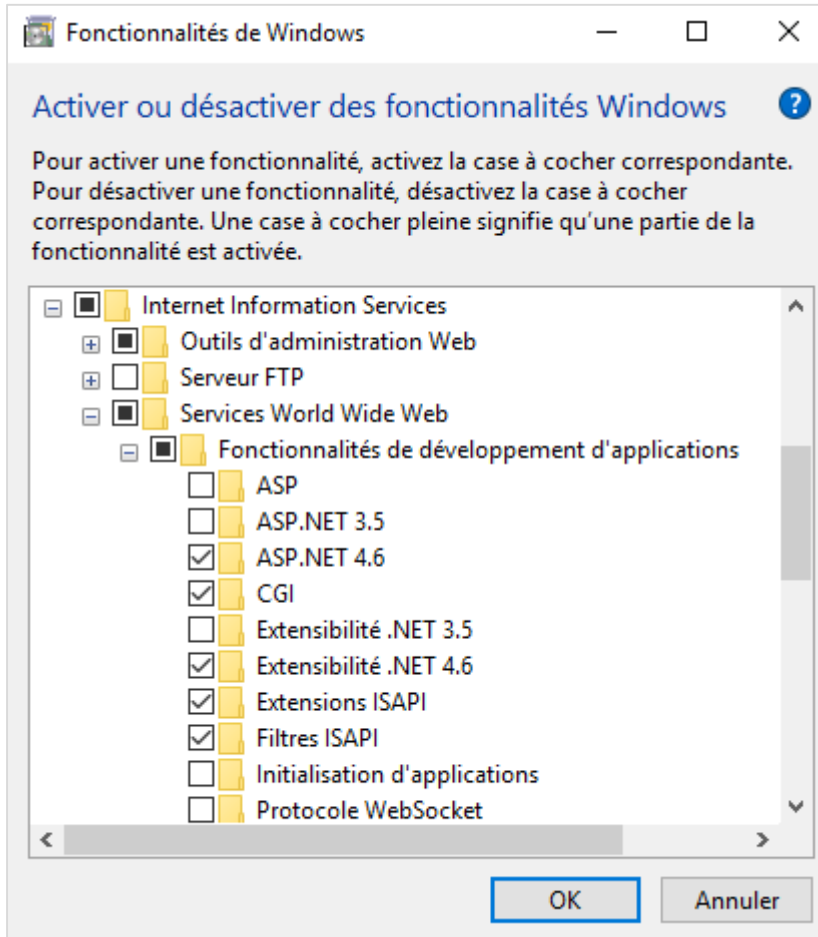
Fonctionnalités de Windows

Activer ou désactiver des fonctionnalités Windows

Pour activer une fonctionnalité, activez la case à cocher correspondante. Pour désactiver une fonctionnalité, désactivez la case à cocher correspondante. Une case à cocher pleine signifie qu'une partie de la fonctionnalité est activée.

Internet Information Services
Outils d'administration Web
Serveur FTP
Services World Wide Web
Fonctionnalités de développement d'applications
ASP
ASP.NET 3.5
ASP.NET 4.6
CGI
Extensibilité .NET 3.5
Extensibilité .NET 4.6
Extensions ISAPI
Filtres ISAPI
Initialisation d'applications
Protocole WebSocket

OK
Annuler